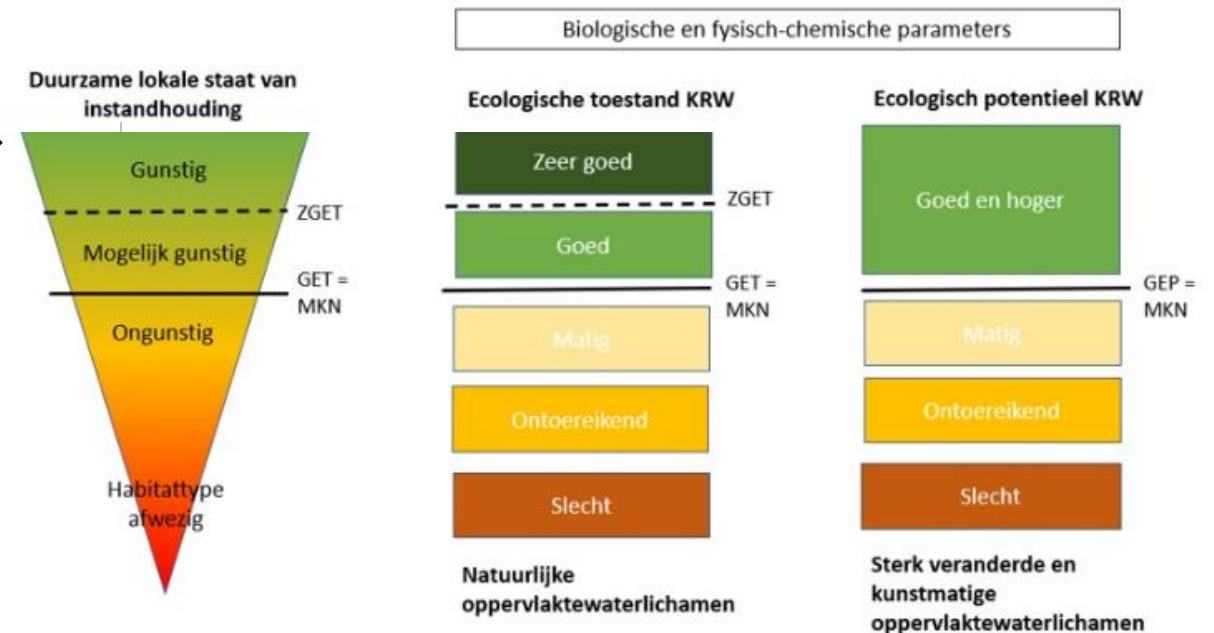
Biologische en fysisch-chemische parameters

Duurzame lokale staat van instandhouding

Gunstig

ZGET

Mogelijk gunstig

GET = MKN

Ongunstig

Habitattype afwezig

Ecologische toestand KRW

Zeer goed

ZGET

Goed

GET = MKN

Matig

Ontoereikend

Slecht

Natuurlijke oppervlaktewaterlichamen

Ecologisch potentieel KRW

Goed en hoger

GEP = MKN

Matig

Ontoereikend

Slecht

Sterk veranderde en kunstmatige oppervlaktewaterlichamen